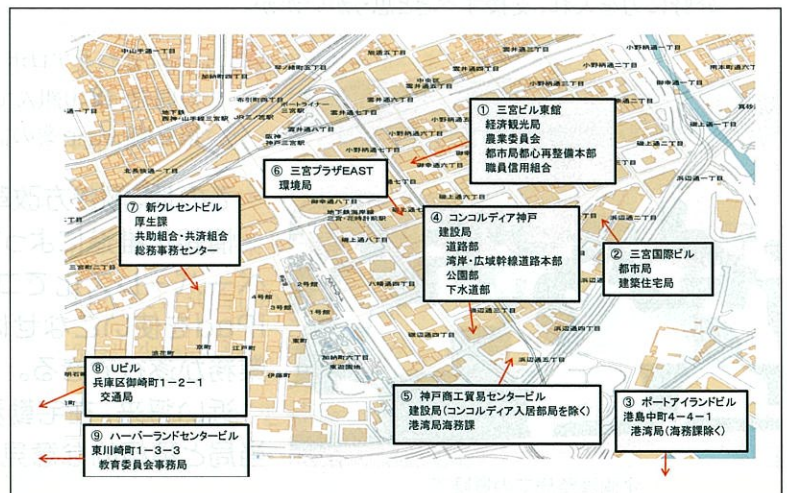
① 三宮ビル東館
経済観光局
農業委員会
都市局都心再整備本部
職員信用組合

⑥ 三宮プラザEAST
環境局

⑦ 新クレセントビル
厚生課
共助組合・共済組合
総務事務センター

④ コンコルディア神戸
建設局
道路部
湾岸・広域幹線道路本部
公園部
下水道部

② 三宮国際ビル
都市局
建築住宅局

⑧ Uビル
兵庫区御崎町1－2－1
交通局

⑤ 神戸商工貿易センタービル
建設局（コンコルディア入居部局を除く）
港湾局海務課

③ ポートアイランドビル
港島中町4－4－1
港湾局（海務課除く）

⑨ ハーバーランドセンタービル
東川崎町1－3－3
教育委員会事務局